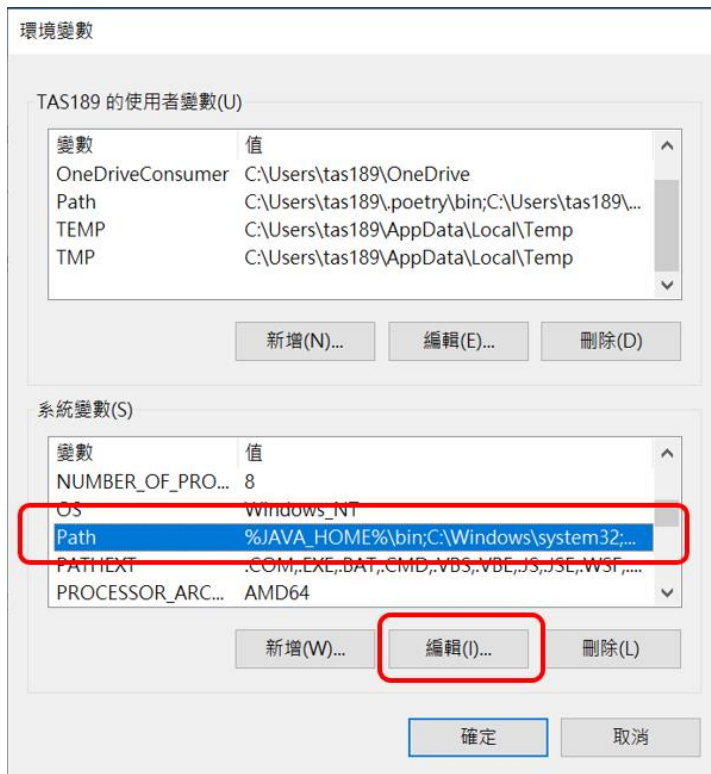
環境變數

TAS189 的使用者變數(U)

| 變數 | 值 |
|---|---|
| OneDriveConsumer | C:\Users\tas189\OneDrive |
| Path | C:\Users\tas189\.poetry\bin;C:\Users\tas189\... |
| TEMP | C:\Users\tas189\AppData\Local\Temp |
| TMP | C:\Users\tas189\AppData\Local\Temp |

新增(N)... 編輯(E)... 刪除(D)

系統變數(S)

| 變數 | 值 |
|---|---|
| NUMBER_OF_PRO... | 8 |
| OS | Windows_NT |
| Path | %JAVA_HOME%\bin;C:\Windows\system32;... |
| PATHEXT | .COM;.EXE;.BAT;.CMD;.VBS;.VBE;.JS;.JSE;.WSF;... |
| PROCESSOR_ARC... | AMD64 |

新增(W)... 編輯(I)... 刪除(L)

確定 取消